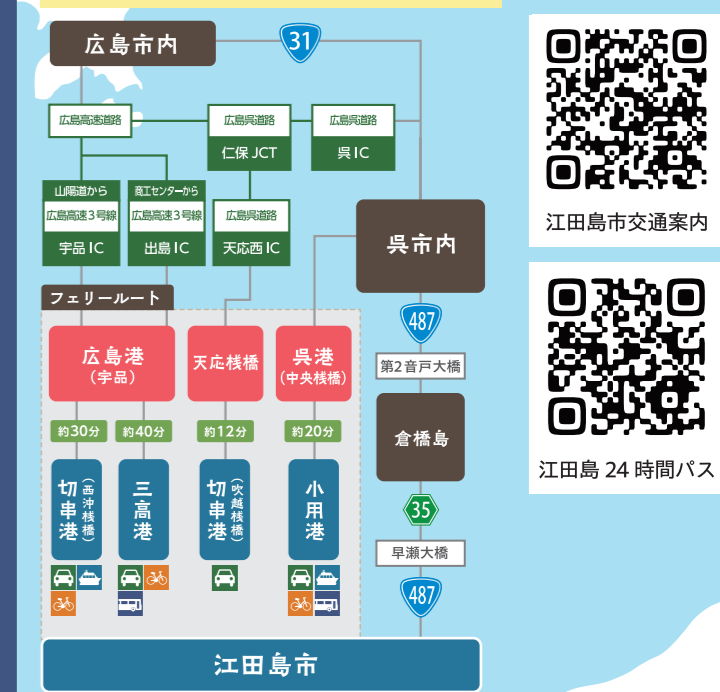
広島市内

31

広島高速道路

広島呉道路
仁保 JCT

広島呉道路
呉 IC

山陽道から
広島高速3号線
宇品 IC

商工センターから
広島高速3号線
出島 IC

広島呉道路
天応西 IC

呉市内

フェリールート

広島港
(宇品)

天応桟橋

呉港
(中央桟橋)

487

第2音戸大橋

倉橋島

約30分

約40分

約12分

約20分

切串港
(西沖桟橋)

三高港

切串港
(吹越桟橋)

小用港

35

早瀬大橋

487

江田島市

江田島市交通案内

江田島 24 時間パス